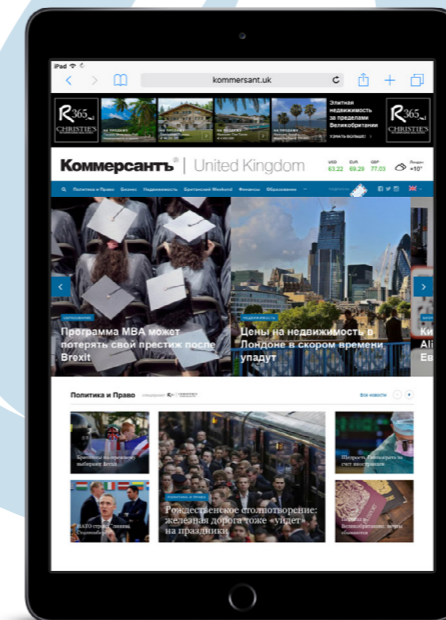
iPad

kommersant.uk

R365 CHRISTIE'S

Элитная недвижимость за пределами Великобритании

R365 CHRISTIE'S

Коммерсантъ® | United Kingdom

USD 63.22 EUR 69.29 GBP 77.03

Лондон +10°

Политика и Право Бизнес Недвижимость Британский Weekend Финансы Образование

Образование
Программа MBA может потерять свой престиж после Brexit

Недвижимость
Цены на недвижимость в Лондоне в скором времени упадут

Ки
Ali
Ев

Политика и Право

Все новости

Рождественское столпотворение: железная дорога тоже «уйдет» на праздники

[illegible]